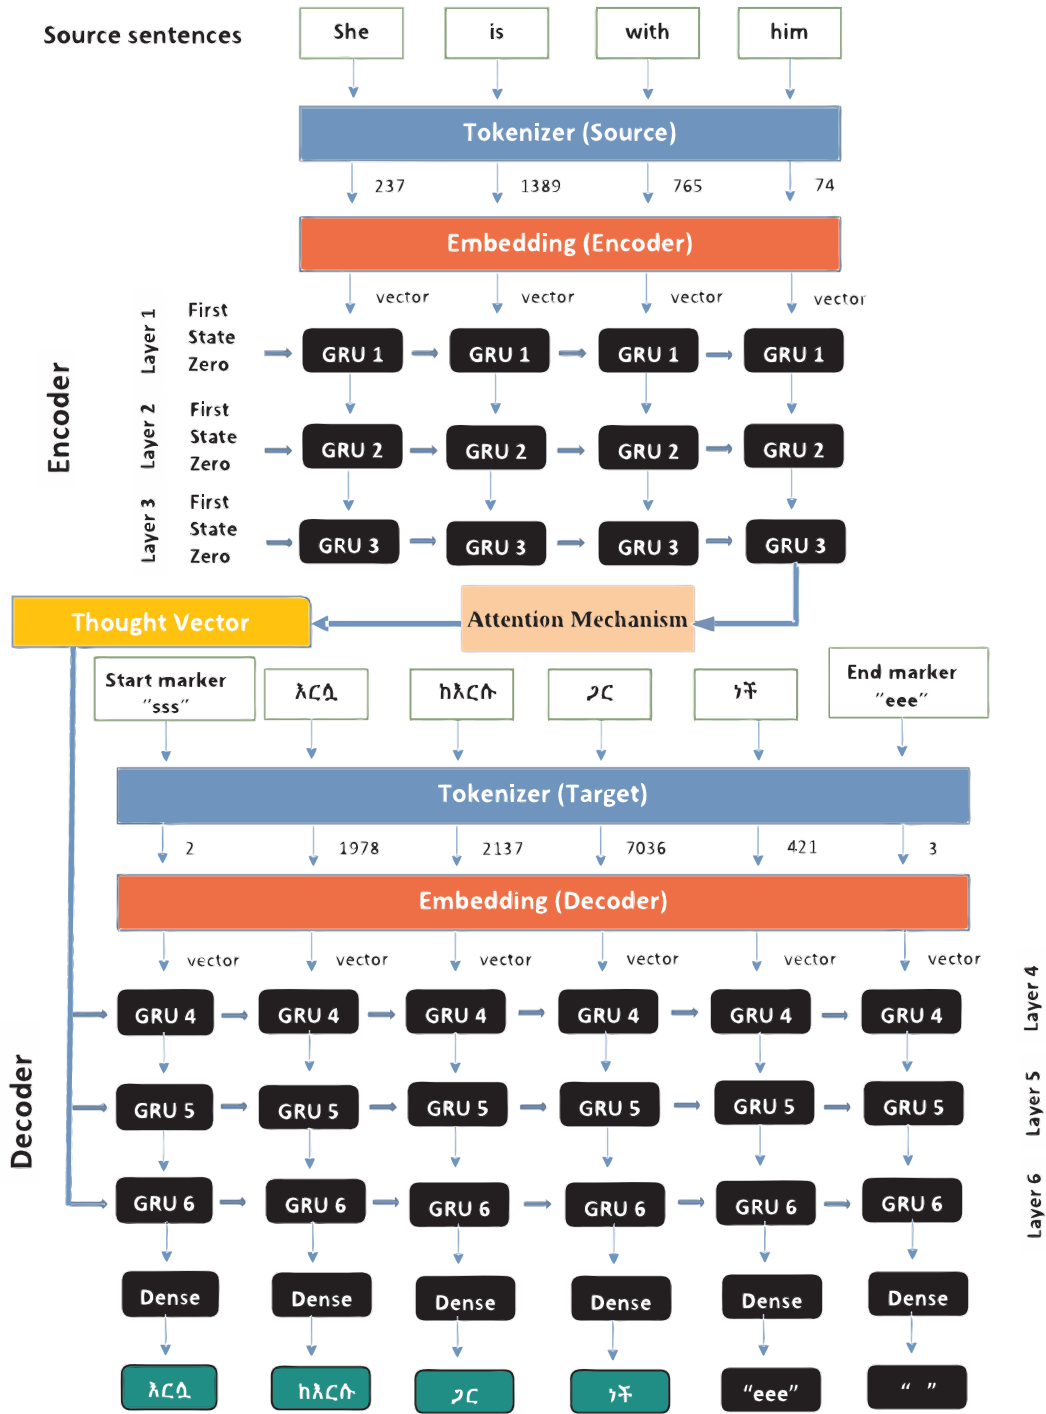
Source sentences

She
is
with
him

Tokenizer (Source)

237
1389
765
74

Embedding (Encoder)

vector
vector
vector
vector

Encoder

Layer 1
First State Zero
GRU 1
GRU 1
GRU 1
GRU 1

Layer 2
First State Zero
GRU 2
GRU 2
GRU 2
GRU 2

Layer 3
First State Zero
GRU 3
GRU 3
GRU 3
GRU 3

Thought Vector
Attention Mechanism

Start marker "sss"
እርሷ
ከእርሱ
ጋር
ነች
End marker "eee"

Tokenizer (Target)

2
1978
2137
7036
421
3

Embedding (Decoder)

vector
vector
vector
vector
vector
vector

Decoder

GRU 4
GRU 4
GRU 4
GRU 4
GRU 4
GRU 4
Layer 4

GRU 5
GRU 5
GRU 5
GRU 5
GRU 5
GRU 5
Layer 5

GRU 6
GRU 6
GRU 6
GRU 6
GRU 6
GRU 6
Layer 6

Dense
Dense
Dense
Dense
Dense
Dense

እርሷ
ከእርሱ
ጋር
ነች
"eee"
" "